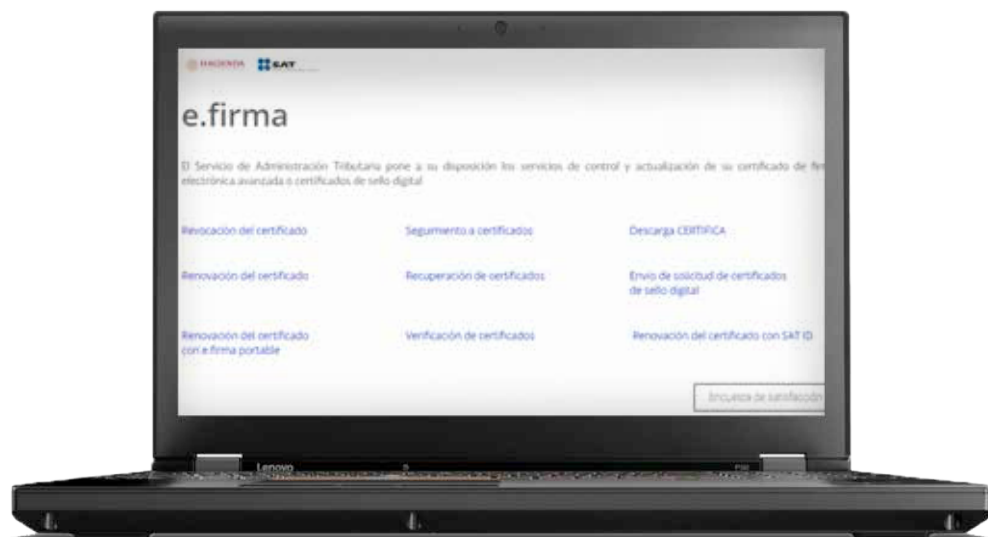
HACIENDA SAT

e.firma

El Servicio de Administración Tributaria pone a su disposición los servicios de control y actualización de su certificado de fir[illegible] electrónica avanzada o certificados de sello digital

Revocación del certificado

Seguimiento a certificados

Descarga CERTIFICA

Renovación del certificado

Recuperación de certificados

Envío de solicitud de certificados de sello digital

Renovación del certificado con e.firma portable

Verificación de certificados

Renovación del certificado con SAT ID

Encuesta de satisfacción

Lenovo